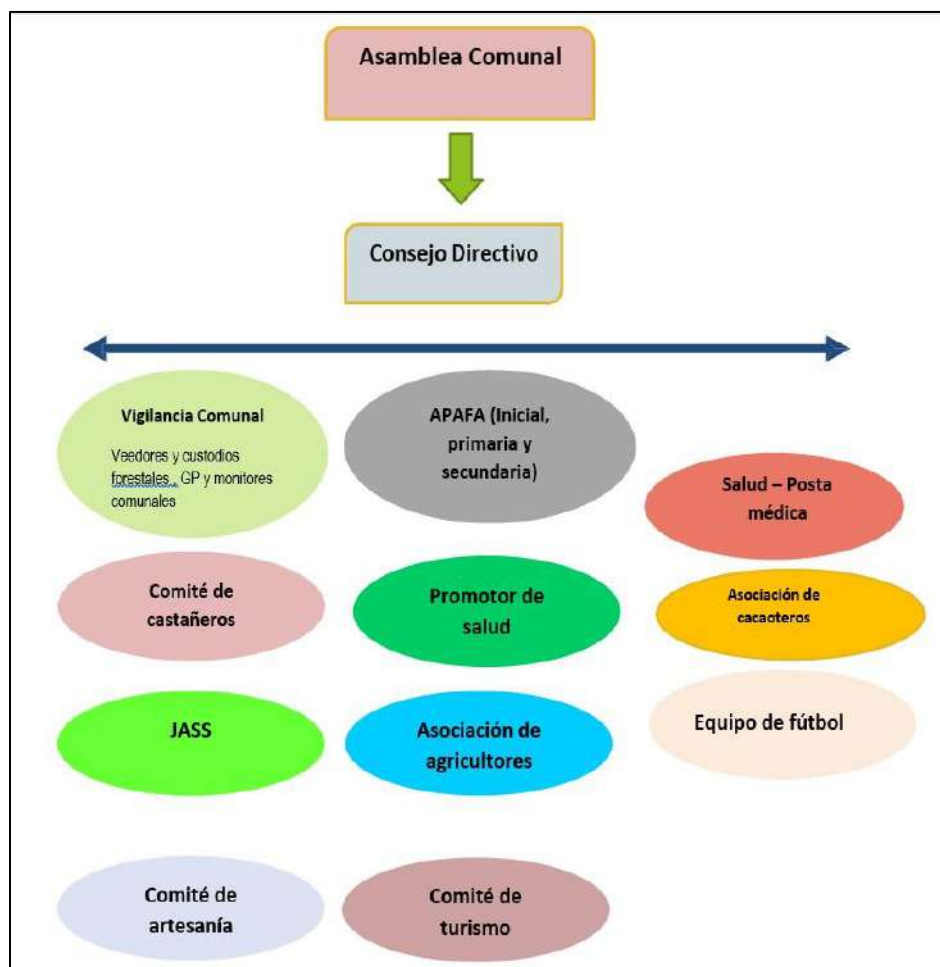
Asamblea Comunal

Consejo Directivo

Vigilancia Comunal

Veedores y custodios forestales , GP y monitores comunales

APAFA (Inicial, primaria y secundaria)

Salud – Posta médica

Comité de castañeros

Promotor de salud

Asociación de cacaoteros

JASS

Asociación de agricultores

Equipo de fútbol

Comité de artesanía

Comité de turismo